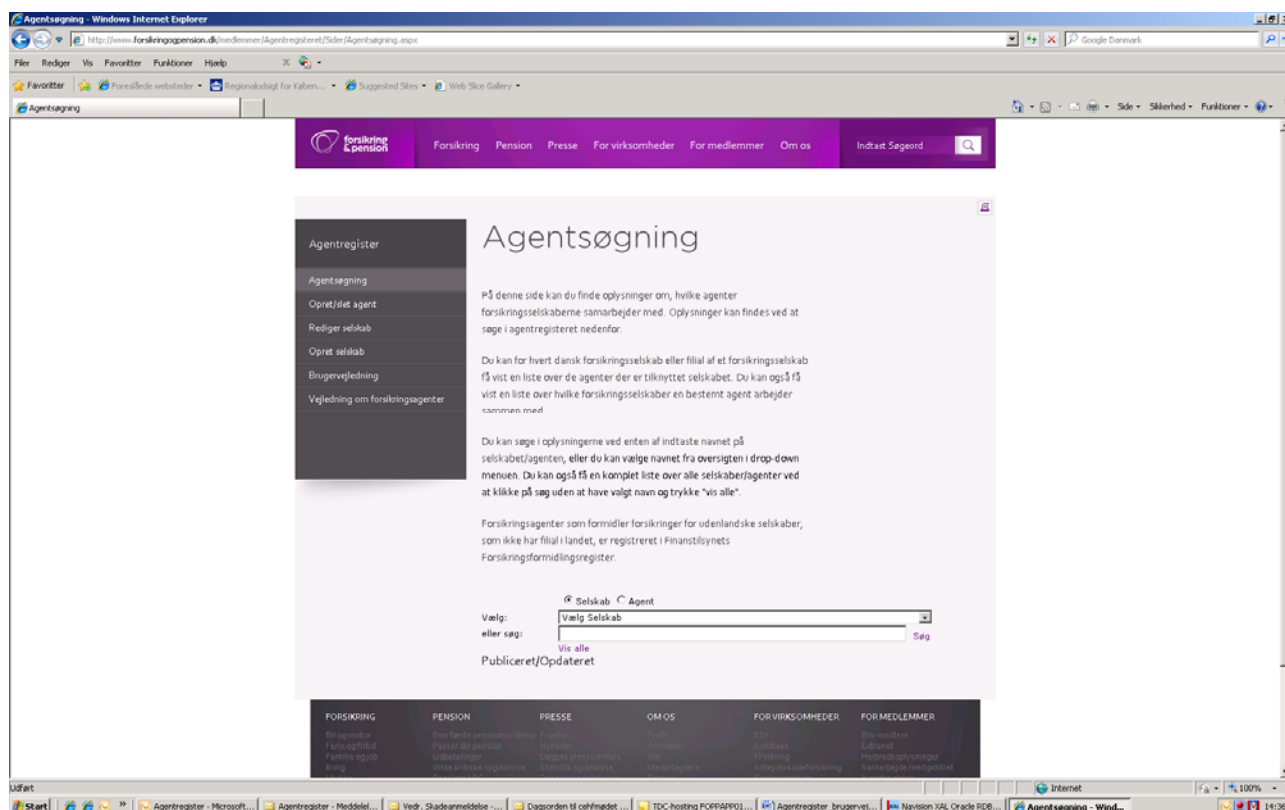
Agentsøgning - Windows Internet Explorer

http://www.forsikringogpension.dk/medlemmer/Agentregisteret/Sider/Agentsøgning.aspx

Google Danmark

Filer Rediger Vis Favoritter Funktioner Hjælp

Favoritter Foreslåede websteder Regionaludsigt for Københ... Suggested Sites Web Slice Gallery

Agentsøgning

Side Sikkerhed Funktioner

forsikring & pension

Forsikring Pension Presse For virksomheder For medlemmer Om os

Indtast Søgeord

Agentregister

Agentsøgning

Opret/slet agent

Rediger selskab

Opret selskab

Brugervejledning

Vejledning om forsikringsagenter

Agentsøgning

På denne side kan du finde oplysninger om, hvilke agenter forsikringsselskaberne samarbejder med. Oplysninger kan findes ved at søge i agentregisteret nedenfor.

Du kan for hvert dansk forsikringsselskab eller filial af et forsikringsselskab få vist en liste over de agenter der er tilknyttet selskabet. Du kan også få vist en liste over hvilke forsikringsselskaber en bestemt agent arbejder sammen med.

Du kan søge i oplysningerne ved enten af indtaste navnet på selskabet/agenten, eller du kan vælge navnet fra oversigten i drop-down menuen. Du kan også få en komplet liste over alle selskaber/agenter ved at klikke på søg uden at have valgt navn og trykke "vis alle".

Forsikringsagenter som formidler forsikringer for udenlandske selskaber, som ikke har filial i landet, er registreret i Finanstilsynets Forsikringsformidlingsregister.

Selskab Agent

Vælg: Vælg Selskab

eller søg: Søg

Vis alle

Publiceret/Opdateret

FORSIKRING PENSION PRESSE OM OS FOR VIRKSOMHEDER FOR MEDLEMMER

Udført

Internet

100%

Start Agentregister - Microsoft... Agentregister - Meddelel... Vedr. Skadeanmeldelse -... Dagsorden til cehfmødet ... TDC-hosting FOPPAPP01... Agentregister brugerves... Navision XAL Oracle RDB... Agentsøgning - Wind...

14:5